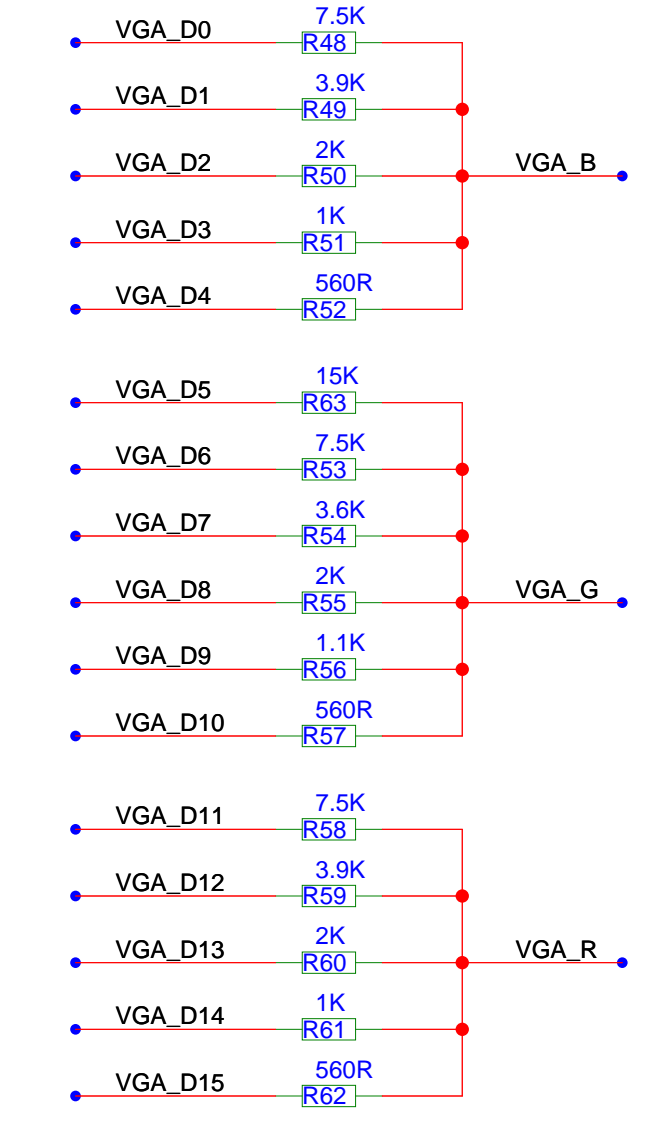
VGA_D0 7.5K R48
VGA_D1 3.9K R49
VGA_D2 2K R50 VGA_B
VGA_D3 1K R51
VGA_D4 560R R52

VGA_D5 15K R63
VGA_D6 7.5K R53
VGA_D7 3.6K R54
VGA_D8 2K R55 VGA_G
VGA_D9 1.1K R56
VGA_D10 560R R57

VGA_D11 7.5K R58
VGA_D12 3.9K R59
VGA_D13 2K R60 VGA_R
VGA_D14 1K R61
VGA_D15 560R R62